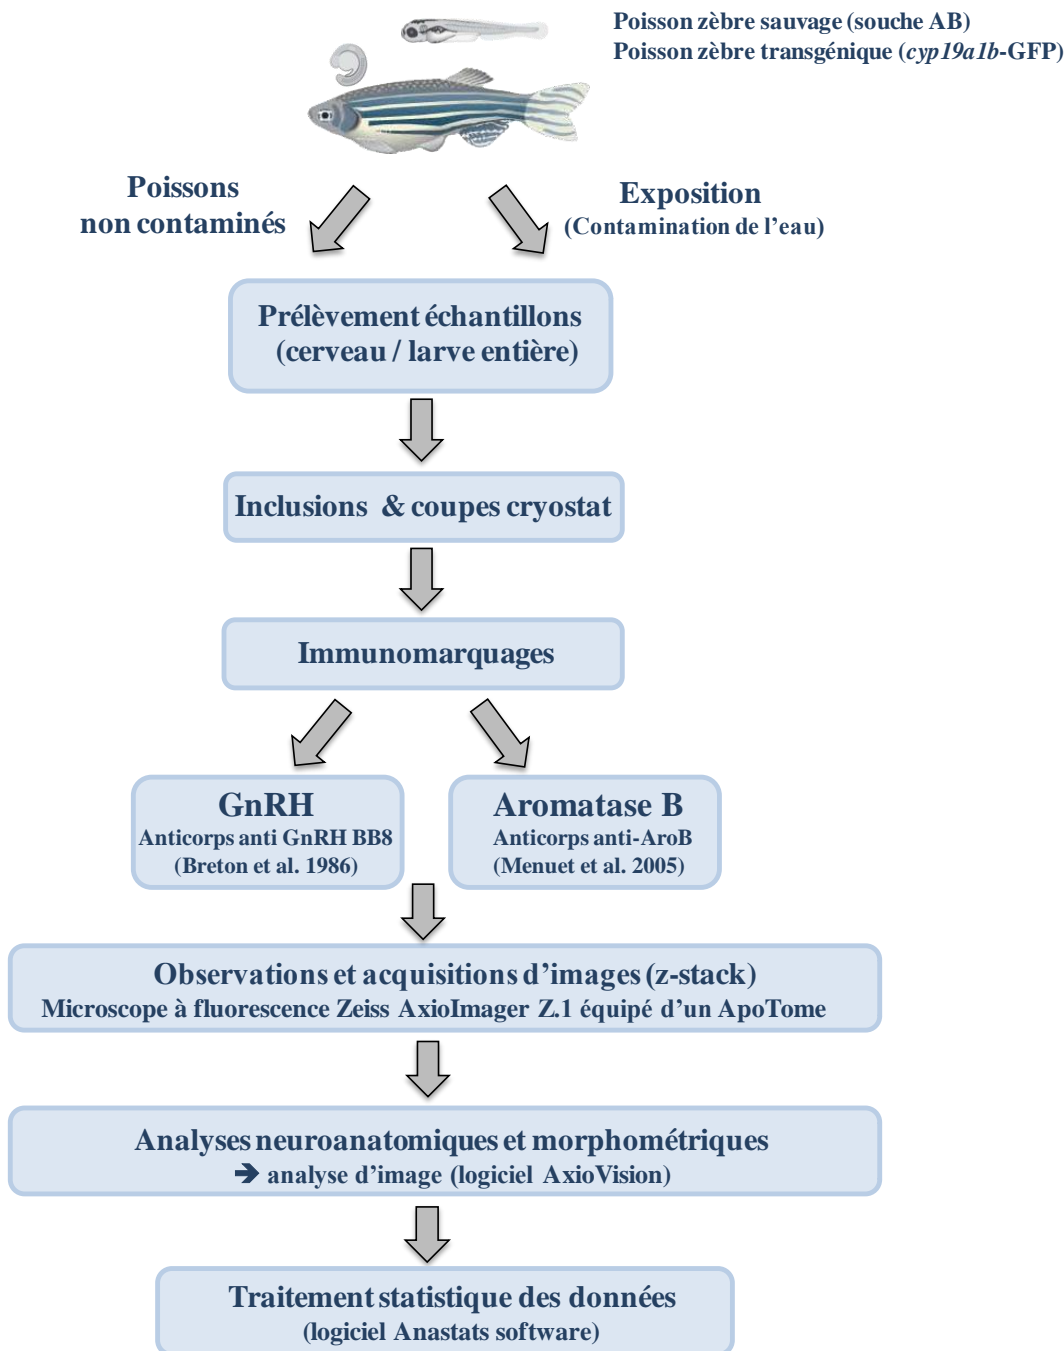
Poisson zèbre sauvage (souche AB)
Poisson zèbre transgénique (*cyp19a1b*-GFP)

Poissons non contaminés

Exposition
(Contamination de l’eau)

Prélèvement échantillons
(cerveau / larve entière)

Inclusions & coupes cryostat

Immunomarquages

GnRH
Anticorps anti GnRH BB8
(Breton et al. 1986)

Aromatase B
Anticorps anti-AroB
(Menuet et al. 2005)

Observations et acquisitions d’images (z-stack)
Microscope à fluorescence Zeiss AxioImager Z.1 équipé d’un ApoTome

Analyses neuroanatomiques et morphométriques
➔ analyse d’image (logiciel AxioVision)

Traitement statistique des données
(logiciel Anastats software)